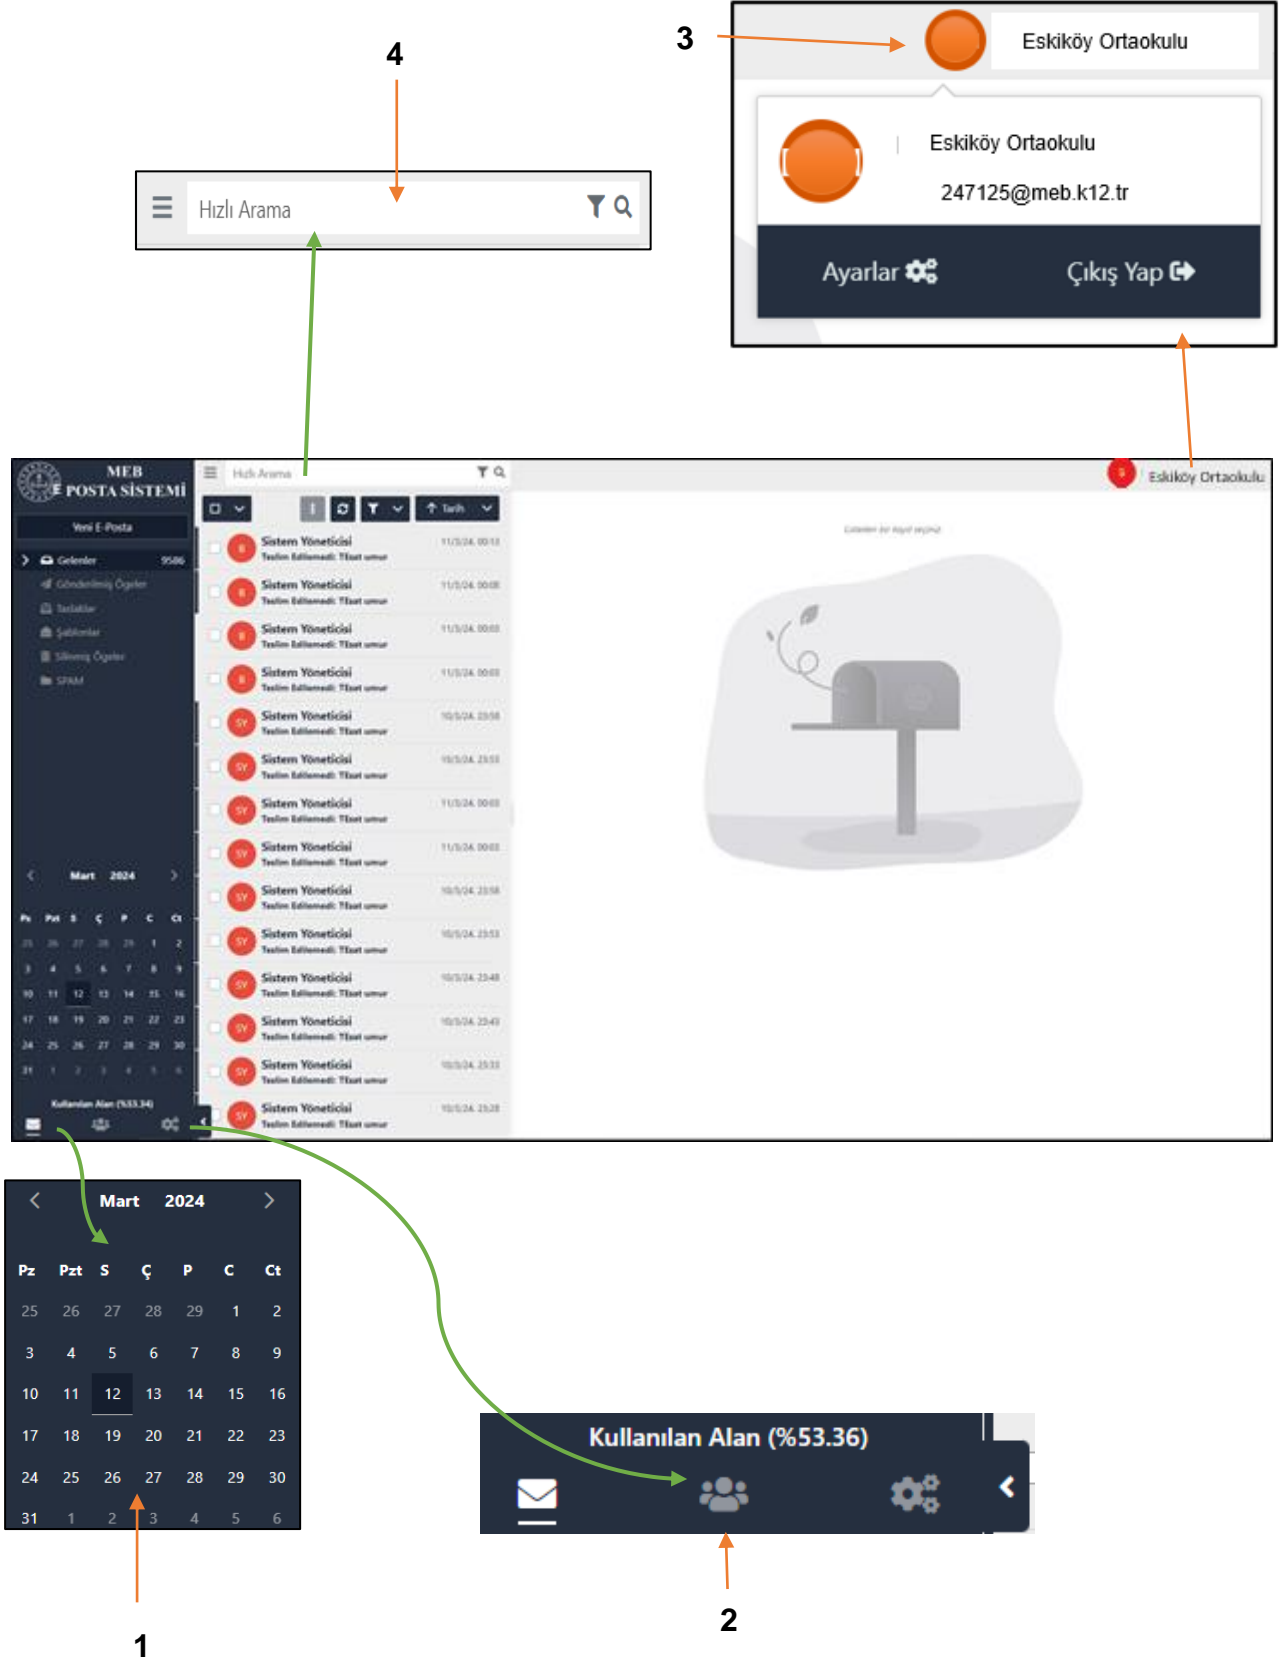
4

Hızlı Arama

3

Eskiköy Ortaokulu

Eskiköy Ortaokulu

247125@meb.k12.tr

Ayarlar

Çıkış Yap

MEB E POSTA SİSTEMİ

Yeni E-Posta

Gelenler 9586

Gönderilmiş Öğeler

Taslaklar

Şablonlar

Silinmiş Öğeler

SPAM

Hızlı Arama

Tarih

Eskiköy Ortaokulu

Sistem Yöneticisi
Teslim Edilemedi: Ulaşılamıyor

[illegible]

Mart 2024

Kullanılan Alan (%53.36)

Mart 2024

| Pz | Pzt | S | Ç | P | C | Ct |
|---|---|---|---|---|---|---|
| 25 | 26 | 27 | 28 | 29 | 1 | 2 |
| 3 | 4 | 5 | 6 | 7 | 8 | 9 |
| 10 | 11 | 12 | 13 | 14 | 15 | 16 |
| 17 | 18 | 19 | 20 | 21 | 22 | 23 |
| 24 | 25 | 26 | 27 | 28 | 29 | 30 |
| 31 | 1 | 2 | 3 | 4 | 5 | 6 |

1

Kullanılan Alan (%53.36)

2